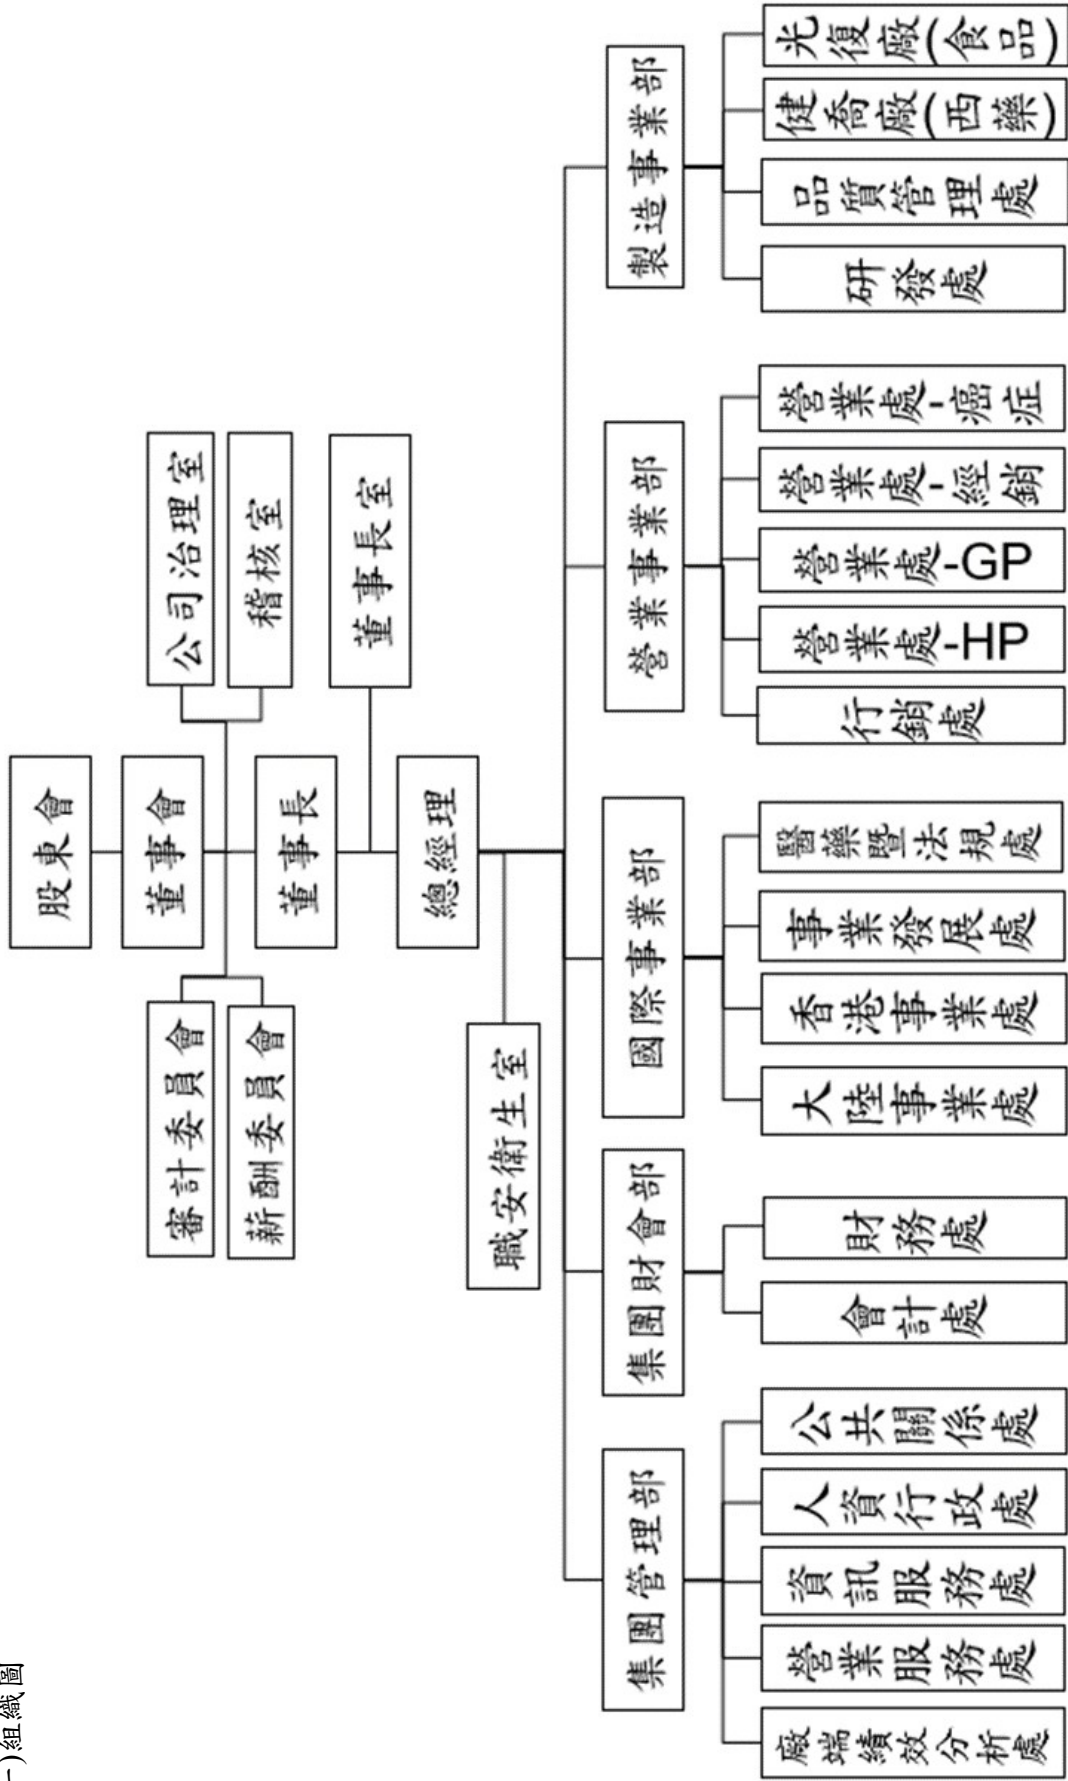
一)組織圖

股東會

董事會

公司治理室

稽核室

審計委員會

薪酬委員會

董事長

董事長室

總經理

職安衛生室

製造事業部

光復廠(食品)

健喬廠(西藥)

品質管理處

研發處

營業事業部

營業處-癌症

營業處-經銷

營業處-GP

營業處-HP

行銷處

國際事業部

醫藥暨法規處

事業發展處

香港事業處

大陸事業處

集團財會部

財務處

會計處

集團管理部

公共關係處

人資行政處

資訊服務處

營業服務處

廠端績效分析處